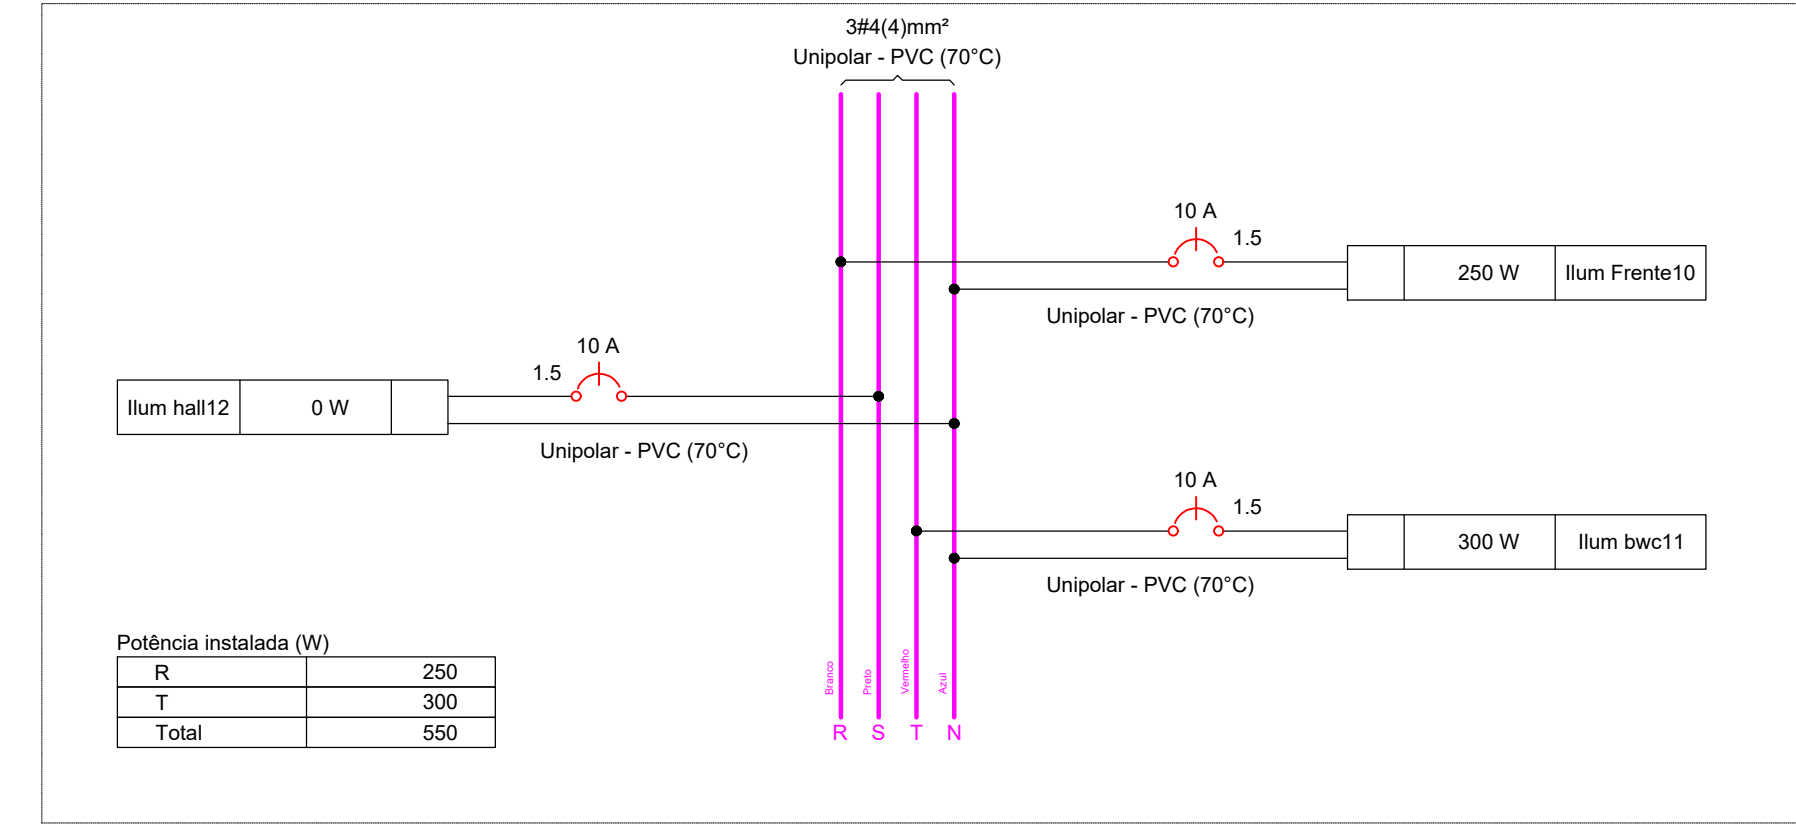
3#4(4)mm²
Unipolar - PVC (70°C)

10 A
1.5
250 W
Ilum Frente10
Unipolar - PVC (70°C)

10 A
1.5
Ilum hall12
0 W
Unipolar - PVC (70°C)

10 A
1.5
300 W
Ilum bwc11
Unipolar - PVC (70°C)

Potência instalada (W)

| R | 250 |
|---|---|
| T | 300 |
| Total | 550 |

Branco
Preto
Vermelho
Azul
R S T N